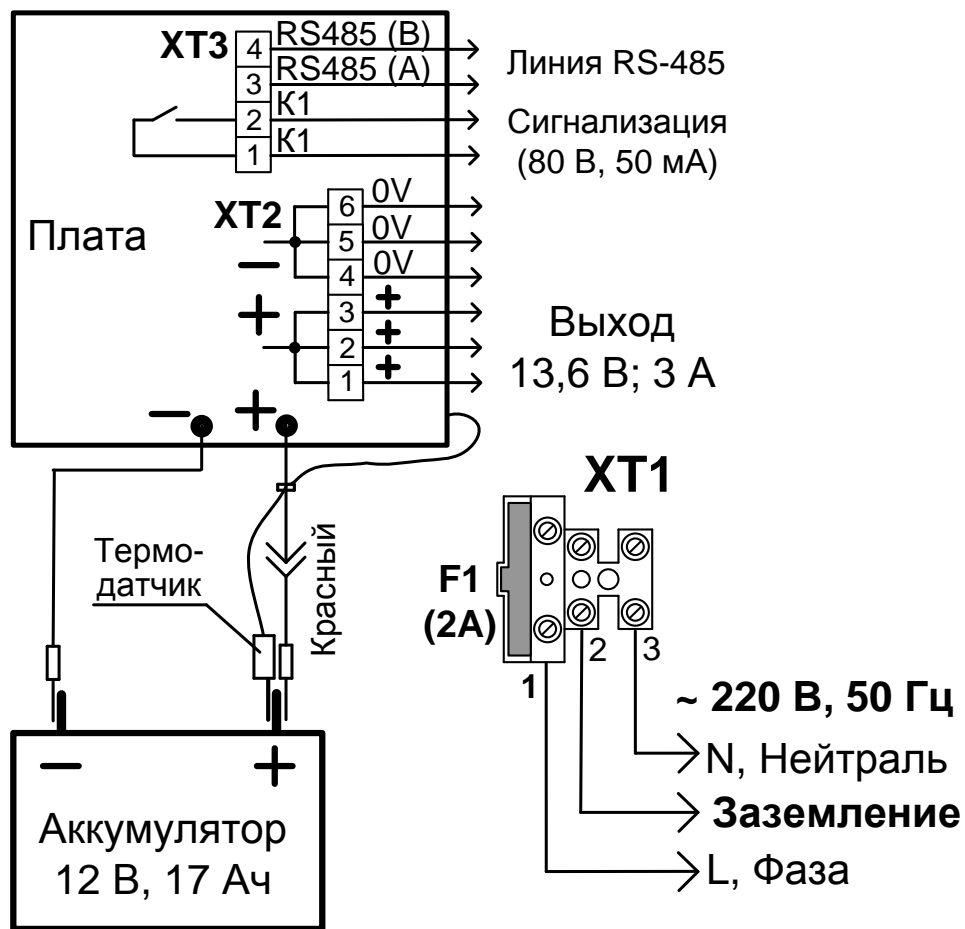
XT3
4 RS485 (B)
3 RS485 (A)
2 K1
1 K1
Линия RS-485
Сигнализация
(80 В, 50 мА)

Плата

XT2
6 0V
5 0V
4 0V
3 +
2 +
1 +
−
+
Выход
13,6 В; 3 А

− +

Термо-
датчик
Красный

XT1
F1
(2A)
1 2 3
~ 220 В, 50 Гц
N, Нейтраль
Заземление
L, Фаза

− +
Аккумулятор
12 В, 17 Ач